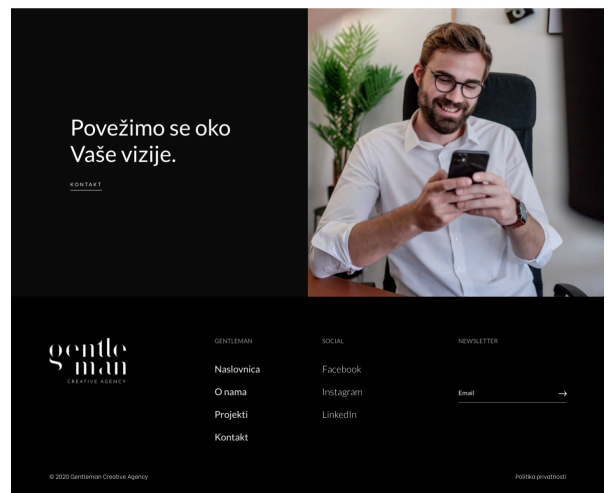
Povežimo se oko Vaše vizije.

KONTAKT

gentle man
CREATIVE AGENCY

GENTLEMAN
Naslovnica
O nama
Projekti
Kontakt

SOCIAL
Facebook
Instagram
LinkedIn

NEWSLETTER
Email
→

© 2020 Gentleman Creative Agency

Politika privatnosti